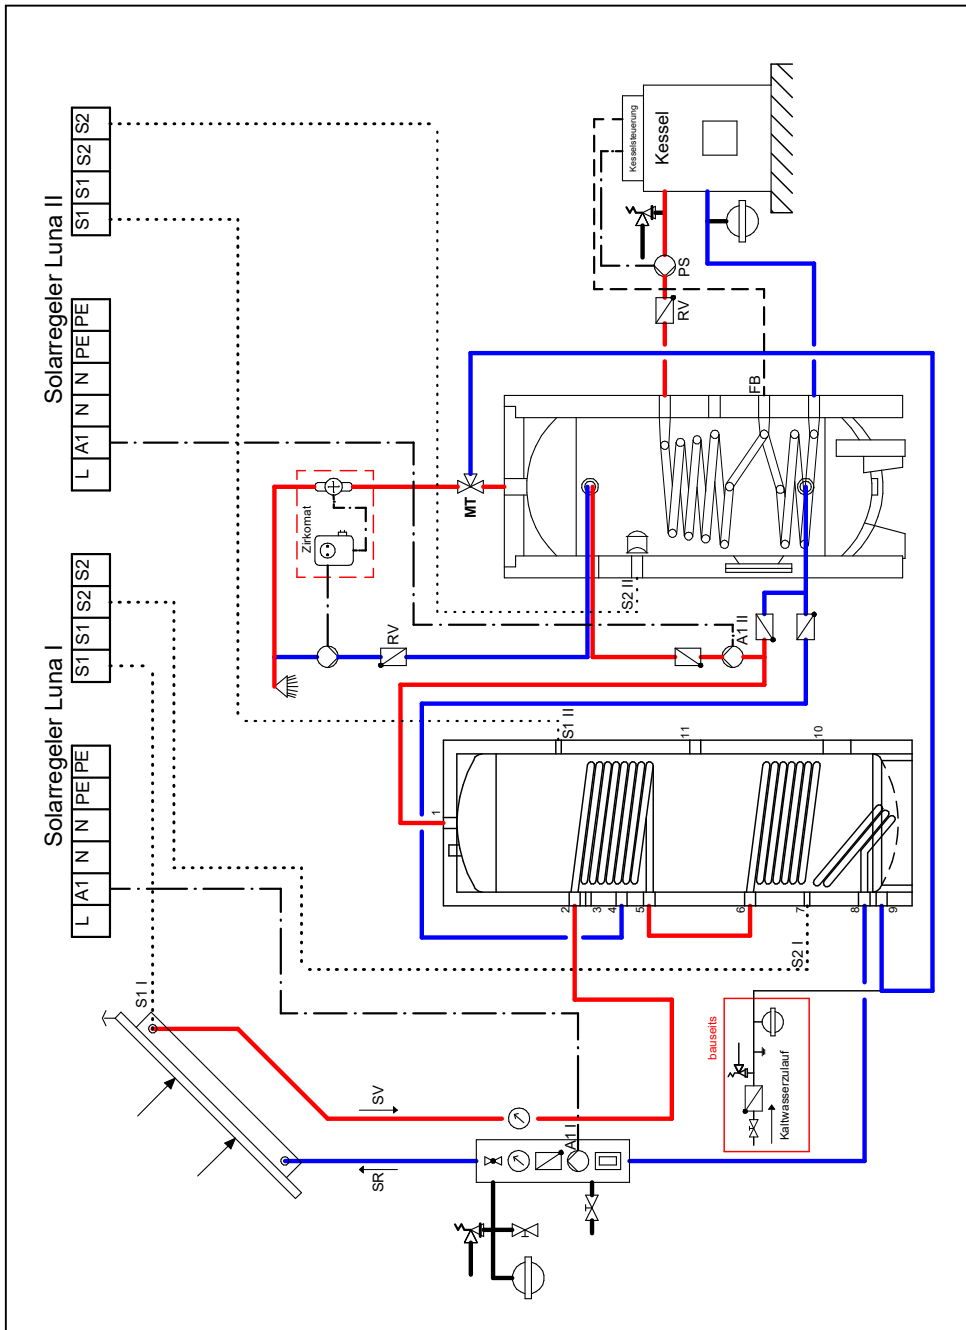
Solarregeler Luna II

| L | A1 | N | N | PE | PE | S1 | S1 | S2 | S2 |
|---|---|---|---|---|---|---|---|---|---|

Solarregeler Luna I

| L | A1 | N | N | PE | PE | S1 | S1 | S2 | S2 |
|---|---|---|---|---|---|---|---|---|---|

Kesselsteuerung
Kessel
PS
RV
FB
MT
Zirkomat
RV
S2 II
A1 II
S1 II
11
10
1
2
3
4
5
6
7
8
9
S2 I
S1 I
SV
SR
A1 I
bauseits
Kaltwasserzulauf